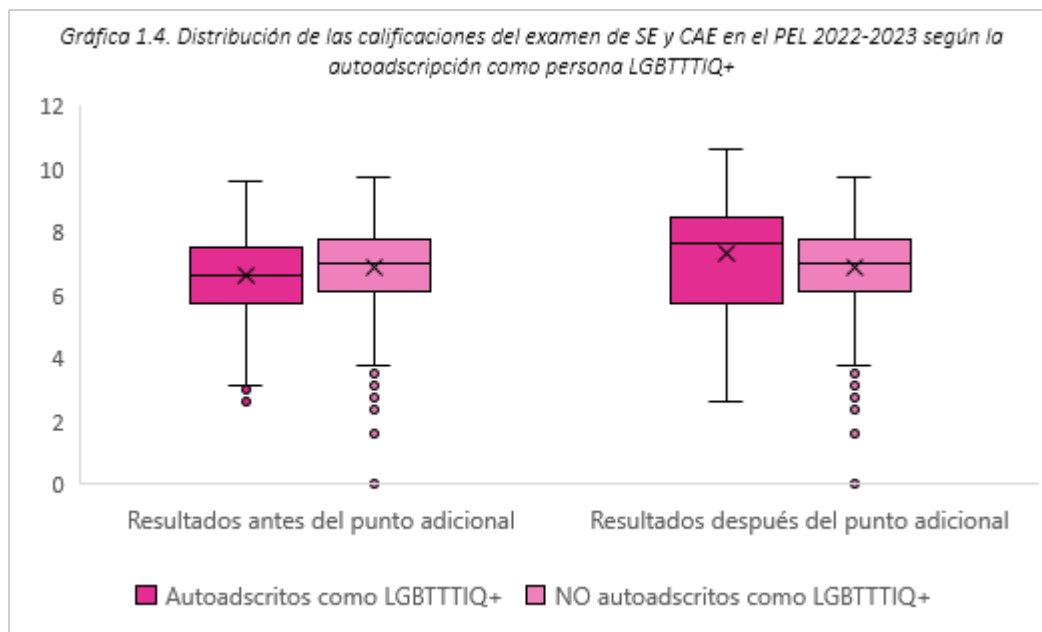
Gráfica 1.4. Distribución de las calificaciones del examen de SE y CAE en el PEL 2022-2023 según la autoadscripción como persona LGBTTTIQ+

12
10
8
6
4
2
0

Resultados antes del punto adicional
Resultados después del punto adicional

Autoadscritos como LGBTTTIQ+
NO autoadscritos como LGBTTTIQ+